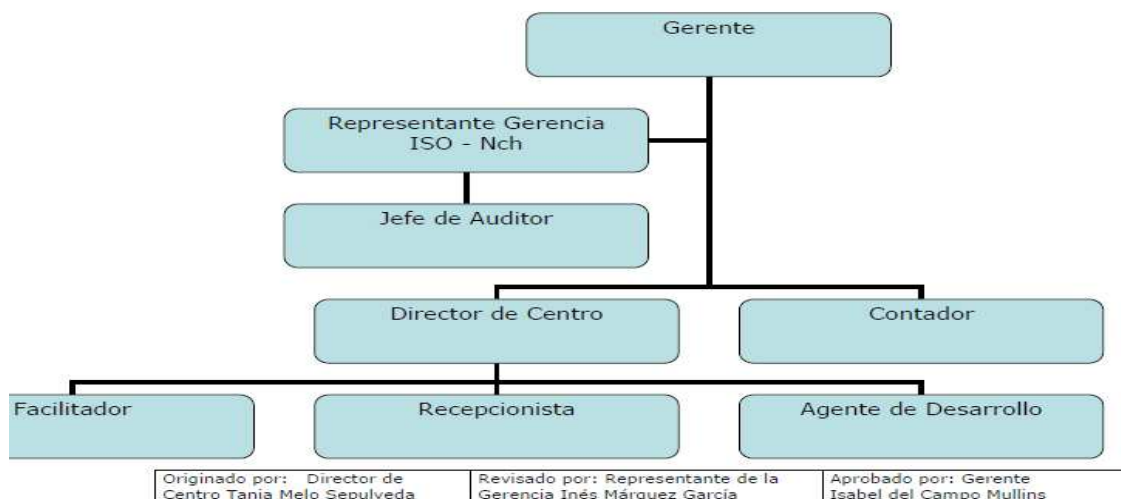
Gerente

Representante Gerencia ISO - Nch

Jefe de Auditor

Director de Centro

Contador

Facilitador

Recepcionista

Agente de Desarrollo

| Originado por: Director de Centro Tania Melo Sepulveda | Revisado por: Representante de la Gerencia Inés Márquez García | Aprobado por: Gerente Isabel del Campo Mullins |
|---|---|---|